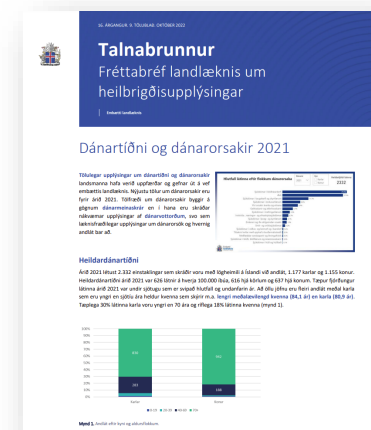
16. ÁRGANGUR. 9. TÖLUBLAÐ. OKTÓBER 2022

Talnabrunnur

Fréttabréf landlæknis um heilbrigðisupplýsingar

Embætti landlæknis

Dánartíðni og dánarorsakir 2021

Tölulegar upplýsingar um dánartíðni og dánarorsakir landsmanna hafa verið uppfærðar og gefnar út á vef embættis landlæknis. Nýjustu tölur um dánarorsakir eru fyrir árið 2021. Tölfræði um dánarorsakir byggir á gögnum dánarmeinaskrár en í hana eru skráðar nákvæmar upplýsingar af dánarvottorðum, svo sem læknisfræðilegar upplýsingar um dánarorsök og hvernig andlát bar að.

Heildardánartíðni

Árið 2021 létust 2.332 einstaklingar sem skráðir voru með lögheimili á Íslandi við andlát, 1.177 karlar og 1.155 konur. Heildardánartíðni árið 2021 var 626 látnir á hverja 100.000 íbúa, 616 hjá körlum og 637 hjá konum. Tæpur fjórðungur látinna árið 2021 var undir sjötugu sem er svipað hlutfall og undanfarin ár. Að ofan gefnu eru fleiri andlát meðal karla sem eru yngri en sjötíu ára heldur kvenna sem skýrir m.a. lengri meðalævilengd kvenna (84,1 ár) en karla (80,9 ár). Tæplega 30% látinna karla voru yngri en 70 ára og rífega 18% látinna kvenna (mynd 1).

Mynd 1. Andlát eftir kyni og aldursflokkum.